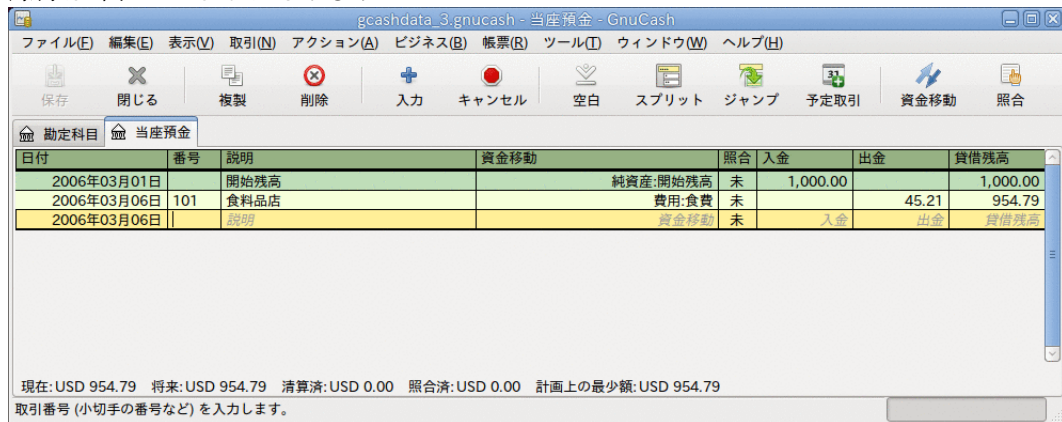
gcashdata_3.gnucash - 当座預金 - GnuCash

ファイル(F) 編集(E) 表示(V) 取引(N) アクション(A) ビジネス(B) 帳票(R) ツール(T) ウィンドウ(W) ヘルプ(H)

保存 閉じる 複製 削除 入力 キャンセル 空白 スプリット ジャンプ 予定取引 資金移動 照合

勘定科目 当座預金

| 日付 | 番号 | 説明 | 資金移動 | 照合 | 入金 | 出金 | 貸借残高 |
|---|---|---|---|---|---|---|---|
| 2006年03月01日 | | 開始残高 | 純資産:開始残高 | 未 | 1,000.00 | | 1,000.00 |
| 2006年03月06日 | 101 | 食料品店 | 費用:食費 | 未 | | 45.21 | 954.79 |
| 2006年03月06日 | | 説明 | 資金移動 | 未 | 入金 | 出金 | 貸借残高 |

現在: USD 954.79 将来: USD 954.79 清算済: USD 0.00 照合済: USD 0.00 計画上の最少額: USD 954.79

取引番号 (小切手の番号など) を入力します。